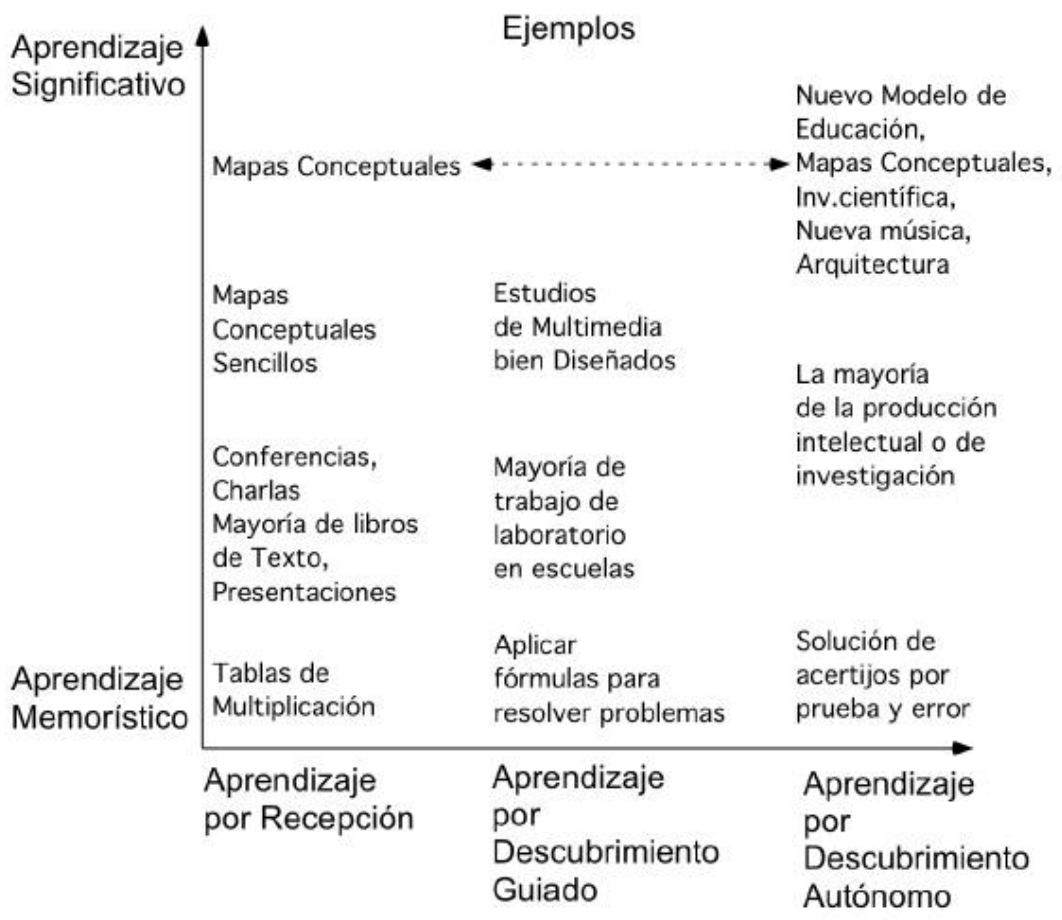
Ejemplos

Aprendizaje Significativo

Mapas Conceptuales

Nuevo Modelo de Educación, Mapas Conceptuales, Inv.científica, Nueva música, Arquitectura

Mapas Conceptuales Sencillos

Estudios de Multimedia bien Diseñados

La mayoría de la producción intelectual o de investigación

Conferencias, Charlas Mayoría de libros de Texto, Presentaciones

Mayoría de trabajo de laboratorio en escuelas

Aprendizaje Memorístico

Tablas de Multiplicación

Aplicar fórmulas para resolver problemas

Solución de acertijos por prueba y error

Aprendizaje por Recepción

Aprendizaje por Descubrimiento Guiado

Aprendizaje por Descubrimiento Autónomo